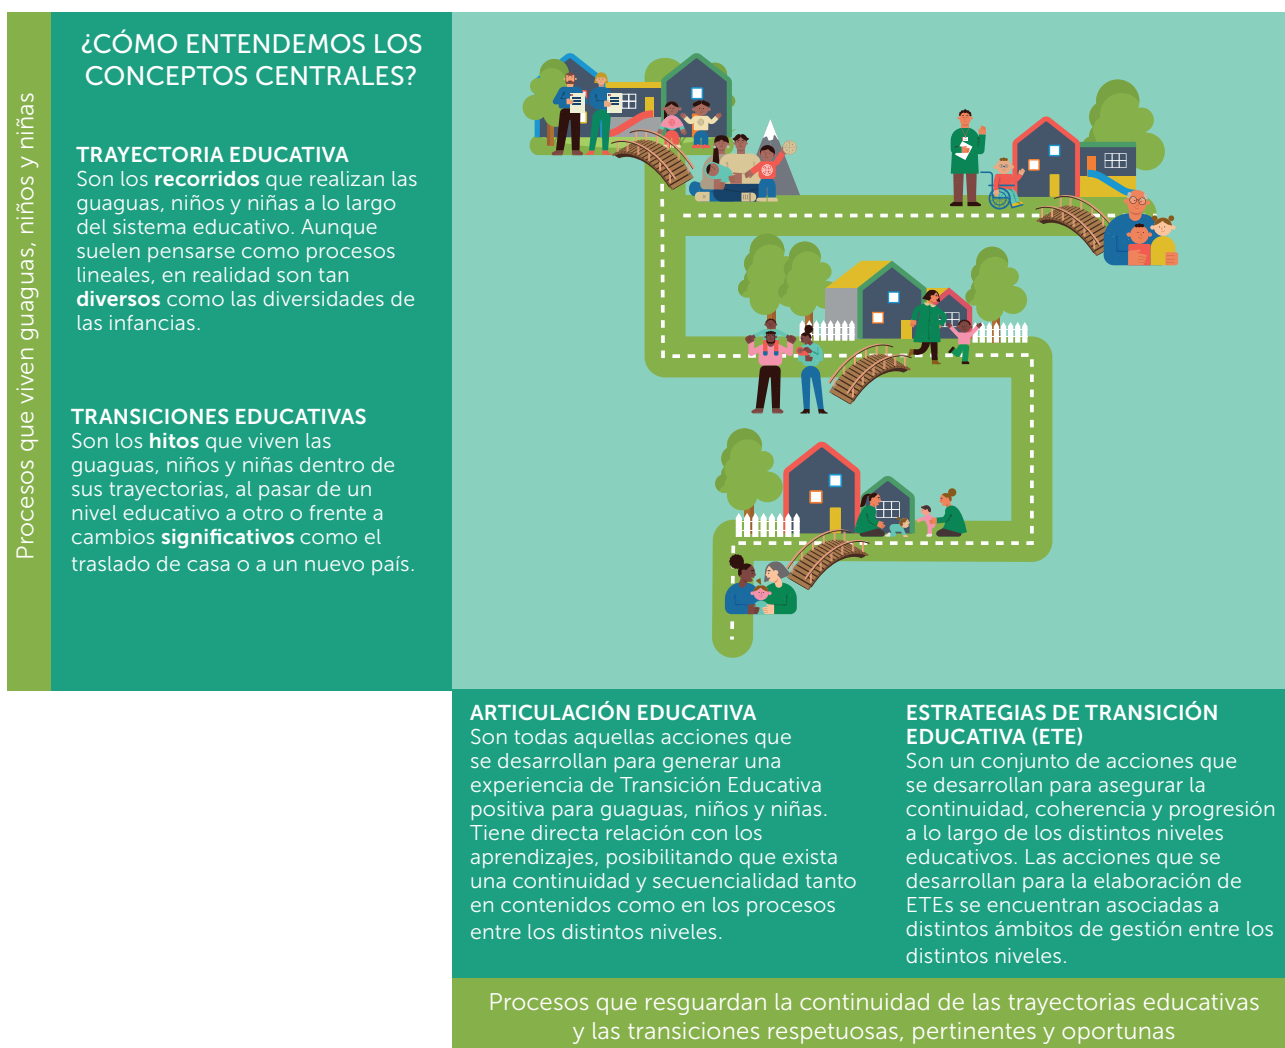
Procesos que viven guaguas, niños y niñas

¿CÓMO ENTENDEMOS LOS CONCEPTOS CENTRALES?

TRAYECTORIA EDUCATIVA
Son los **recorridos** que realizan las guaguas, niños y niñas a lo largo del sistema educativo. Aunque suelen pensarse como procesos lineales, en realidad son tan **diversos** como las diversidades de las infancias.

TRANSICIONES EDUCATIVAS
Son los **hitos** que viven las guaguas, niños y niñas dentro de sus trayectorias, al pasar de un nivel educativo a otro o frente a cambios **significativos** como el traslado de casa o a un nuevo país.

ARTICULACIÓN EDUCATIVA
Son todas aquellas acciones que se desarrollan para generar una experiencia de Transición Educativa positiva para guaguas, niños y niñas. Tiene directa relación con los aprendizajes, posibilitando que exista una continuidad y secuencialidad tanto en contenidos como en los procesos entre los distintos niveles.

ESTRATEGIAS DE TRANSICIÓN EDUCATIVA (ETE)
Son un conjunto de acciones que se desarrollan para asegurar la continuidad, coherencia y progresión a lo largo de los distintos niveles educativos. Las acciones que se desarrollan para la elaboración de ETEs se encuentran asociadas a distintos ámbitos de gestión entre los distintos niveles.

Procesos que resguardan la continuidad de las trayectorias educativas y las transiciones respetuosas, pertinentes y oportunas